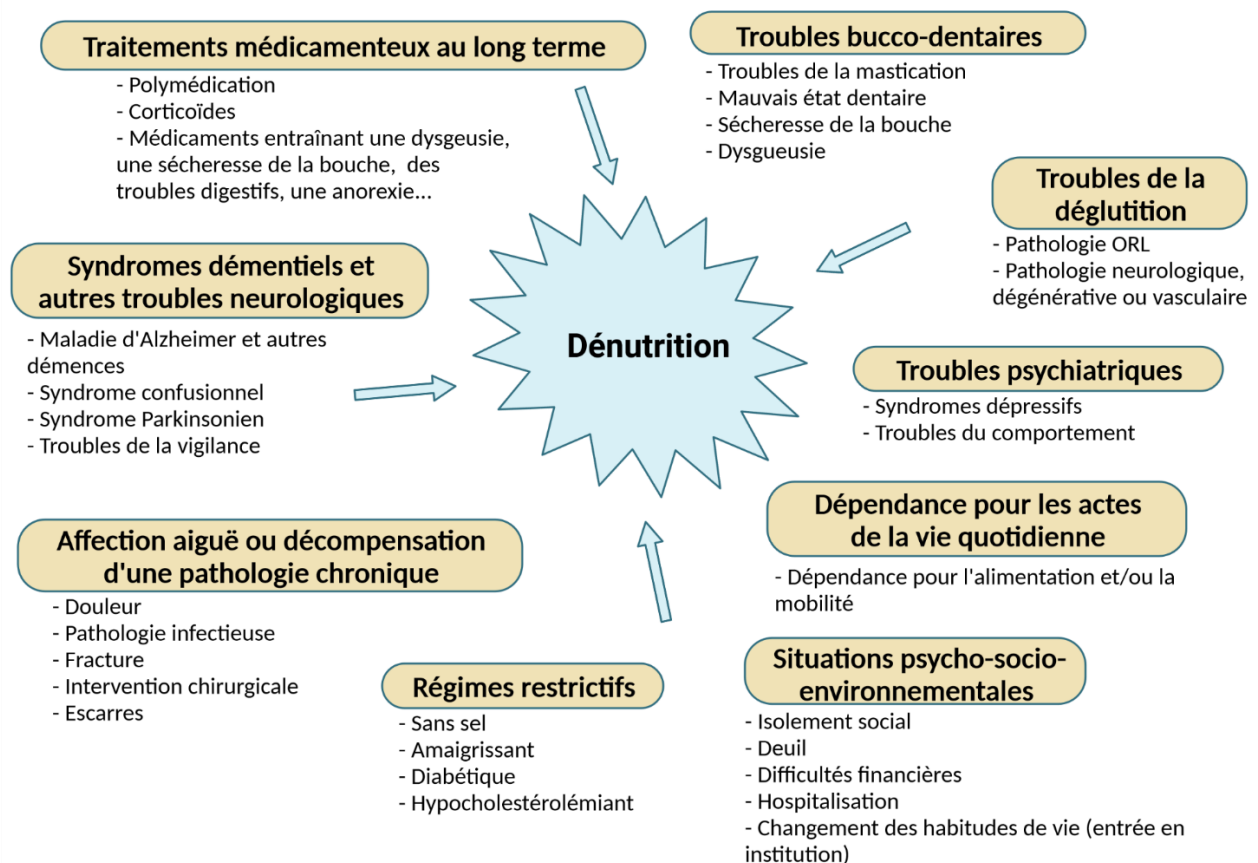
Traitements médicamenteux au long terme
- Polymédication
- Corticoïdes
- Médicaments entraînant une dysgeusie, une sécheresse de la bouche, des troubles digestifs, une anorexie...

Troubles bucco-dentaires
- Troubles de la mastication
- Mauvais état dentaire
- Sécheresse de la bouche
- Dysgueusie

Troubles de la déglutition
- Pathologie ORL
- Pathologie neurologique, dégénérative ou vasculaire

Syndromes démentiels et autres troubles neurologiques
- Maladie d'Alzheimer et autres démences
- Syndrome confusionnel
- Syndrome Parkinsonien
- Troubles de la vigilance

Dénutrition

Troubles psychiatriques
- Syndromes dépressifs
- Troubles du comportement

Dépendance pour les actes de la vie quotidienne
- Dépendance pour l'alimentation et/ou la mobilité

Affection aiguë ou décompensation d'une pathologie chronique
- Douleur
- Pathologie infectieuse
- Fracture
- Intervention chirurgicale
- Escarres

Régimes restrictifs
- Sans sel
- Amaigrissant
- Diabétique
- Hypocholestérolémiant

Situations psycho-socio-environnementales
- Isolement social
- Deuil
- Difficultés financières
- Hospitalisation
- Changement des habitudes de vie (entrée en institution)